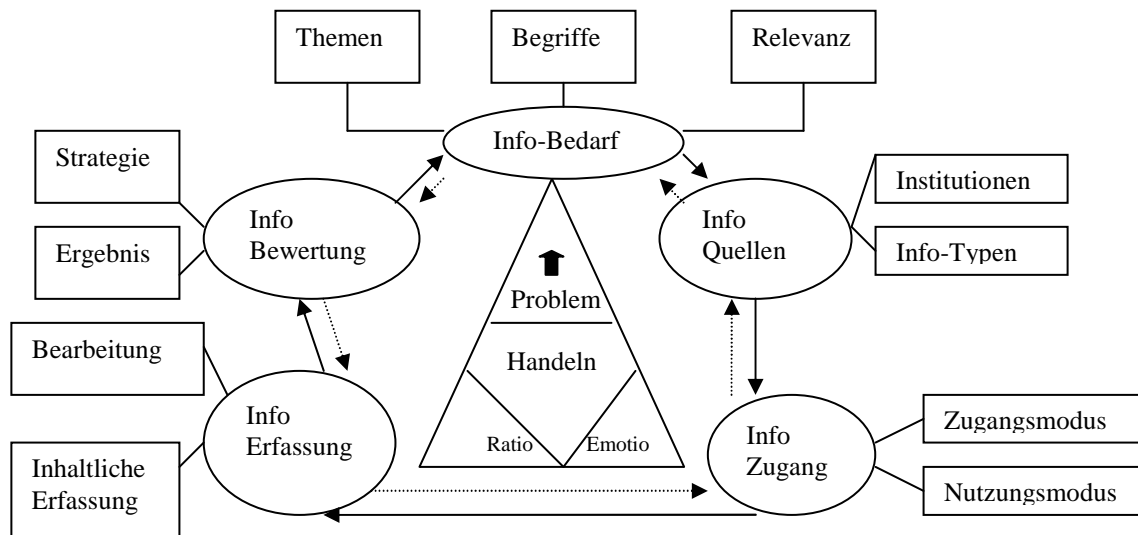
Themen

Begriffe

Relevanz

Info-Bedarf

Strategie

Ergebnis

Info Bewertung

Institutionen

Info-Typen

Info Quellen

Problem

Handeln

Ratio

Emotio

Bearbeitung

Info Erfassung

Inhaltliche Erfassung

Info Zugang

Zugangsmodus

Nutzungsmodus